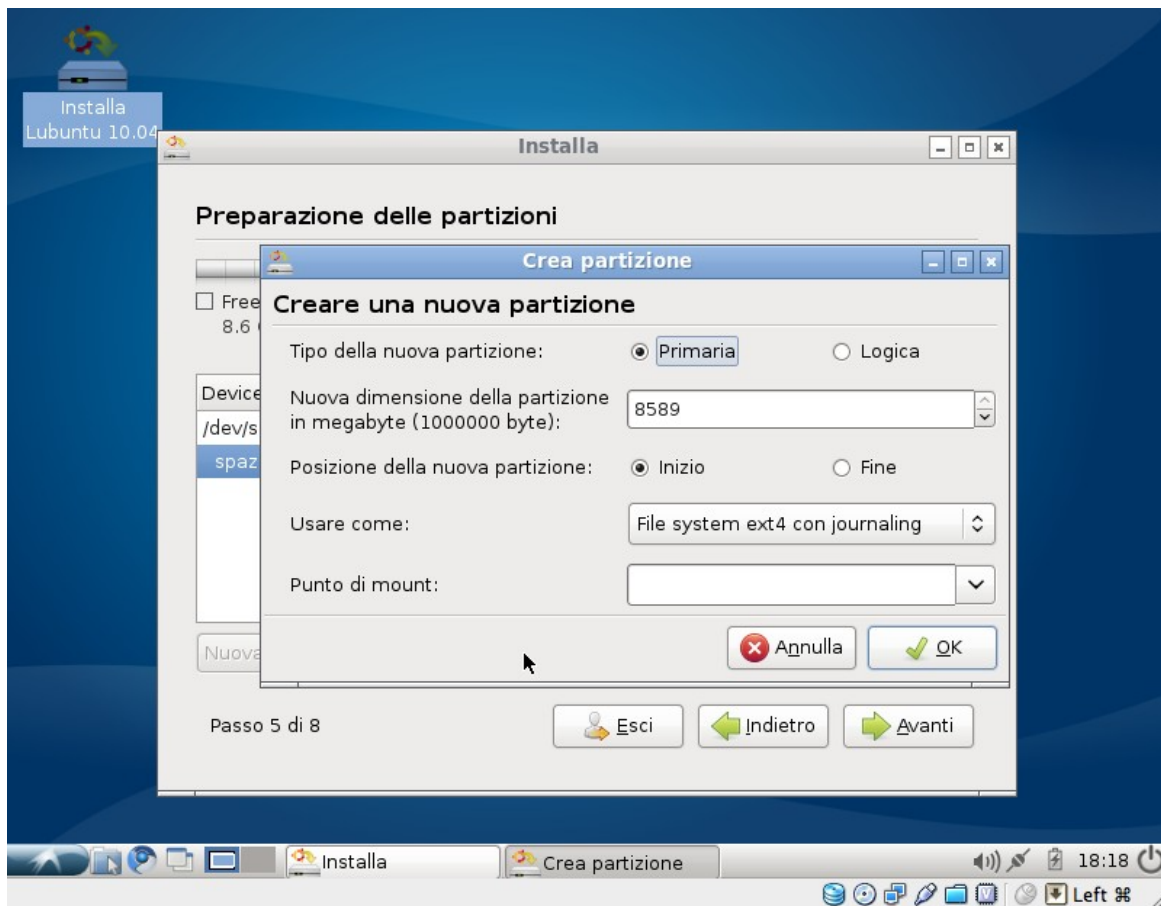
Installa Lubuntu 10.04

Installa

Preparazione delle partizioni

Free
8.6

Device
/dev/s
spaz

Nuova

Crea partizione

Creare una nuova partizione

Tipo della nuova partizione: Primaria Logica

Nuova dimensione della partizione in megabyte (1000000 byte): 8589

Posizione della nuova partizione: Inizio Fine

Usare come: File system ext4 con journaling

Punto di mount:

Annulla OK

Passo 5 di 8

Esci Indietro Avanti

Installa Crea partizione 18:18

Left ⌘